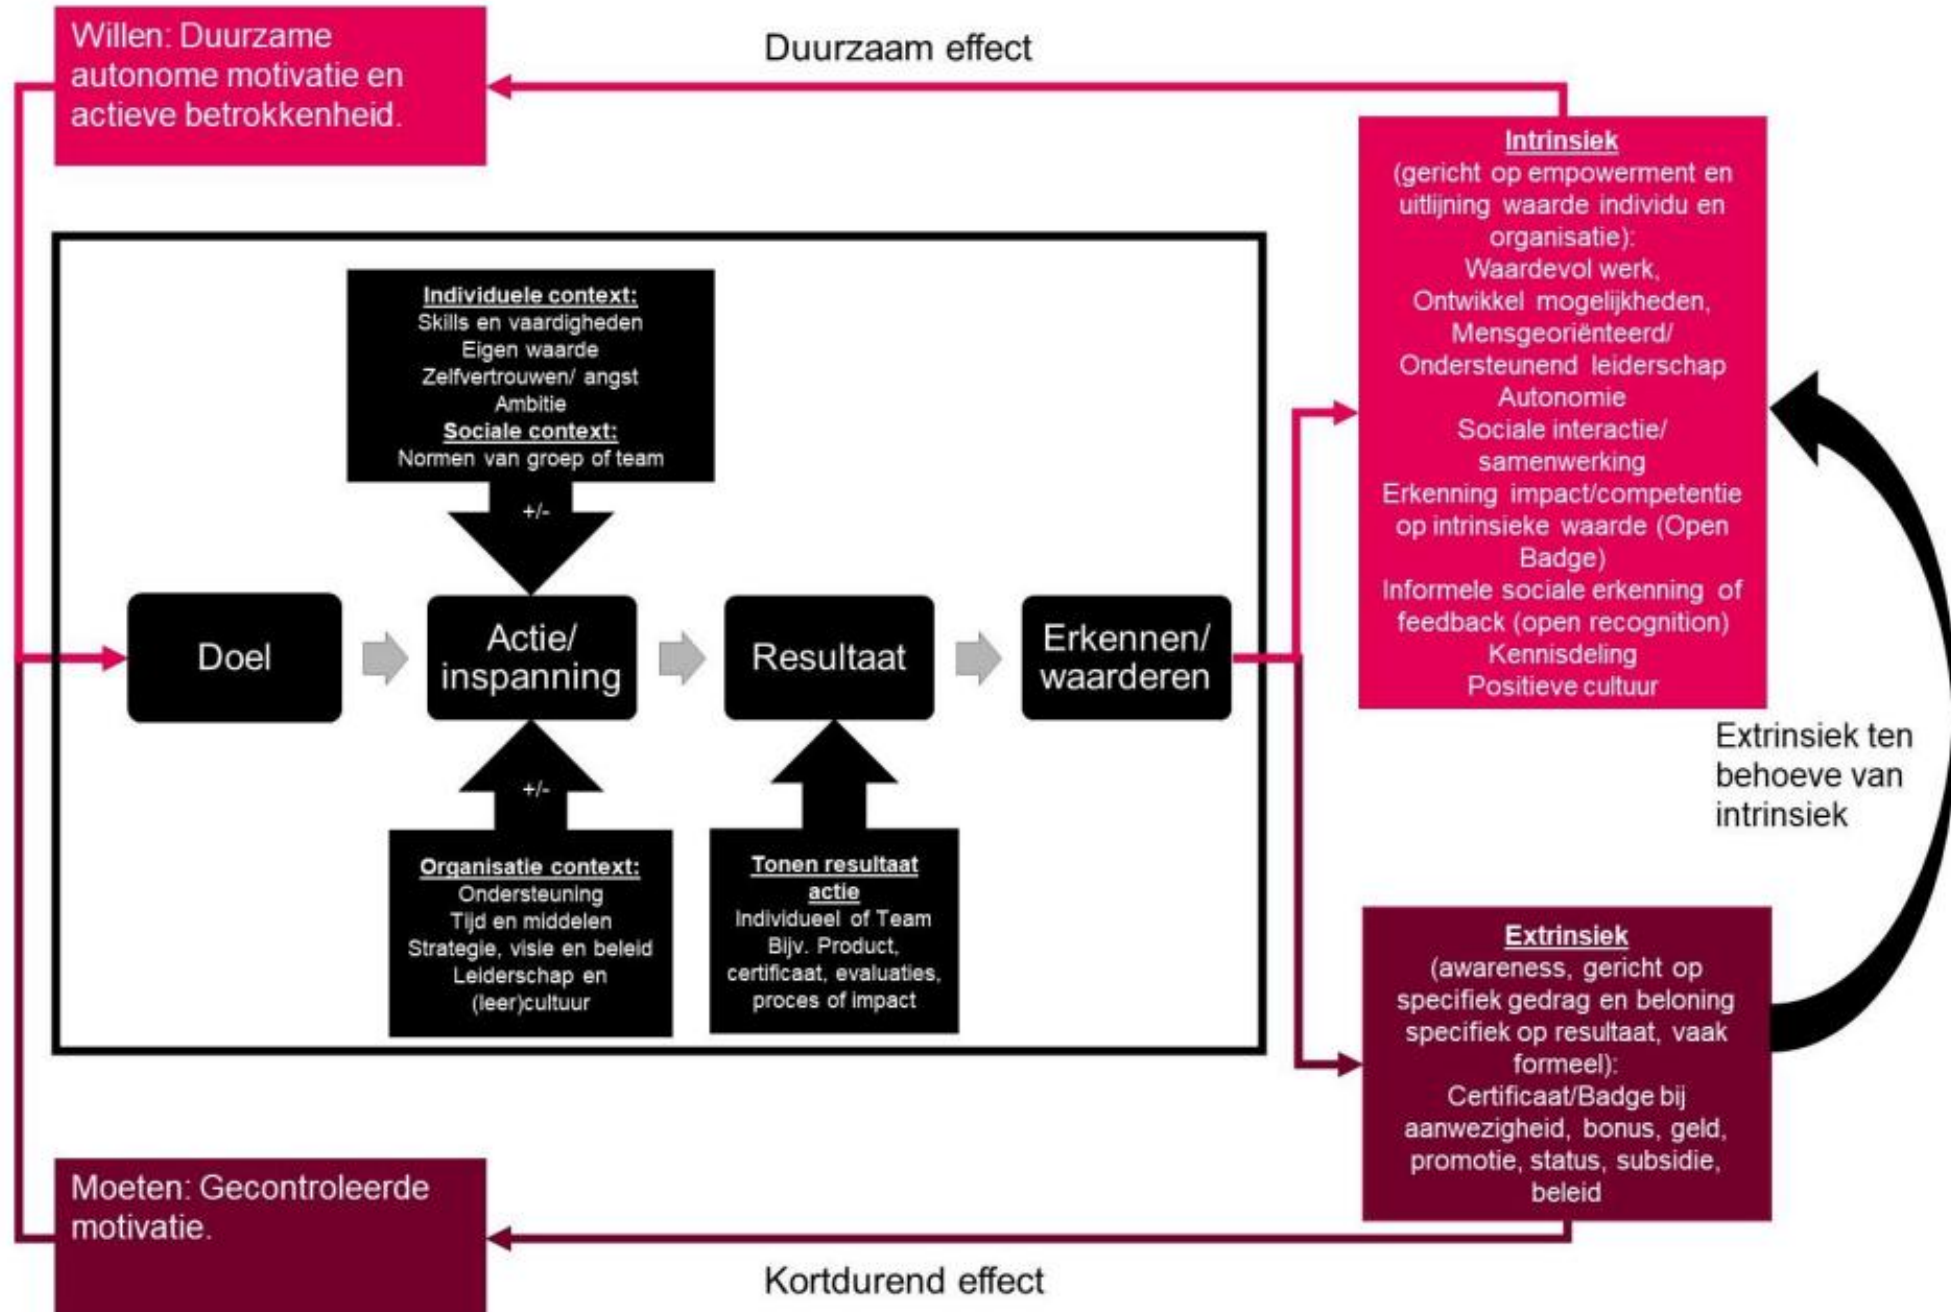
Willen: Duurzame autonome motivatie en actieve betrokkenheid.

Duurzaam effect

Intrinsiek
(gericht op empowerment en uitlijning waarde individu en organisatie):
Waardevol werk,
Ontwikkel mogelijkheden,
Mensgeoriënteerd/
Ondersteunend leiderschap
Autonomie
Sociale interactie/
samenwerking
Erkenning impact/competentie op intrinsieke waarde (Open Badge)
Informele sociale erkenning of feedback (open recognition)
Kennisdeling
Positieve cultuur

Individuele context:
Skills en vaardigheden
Eigen waarde
Zelfvertrouwen/ angst
Ambitie
Sociale context:
Normen van groep of team

+/-

Doel

Actie/ inspanning

Resultaat

Erkennen/ waarderen

+/-

Organisatie context:
Ondersteuning
Tijd en middelen
Strategie, visie en beleid
Leiderschap en (leer)cultuur

Tonen resultaat actie
Individueel of Team
Bijv. Product, certificaat, evaluaties, proces of impact

Extrinsiek ten behoeve van intrinsiek

Extrinsiek
(awareness, gericht op specifiek gedrag en beloning specifiek op resultaat, vaak formeel):
Certificaat/Badge bij aanwezigheid, bonus, geld, promotie, status, subsidie, beleid

Moeten: Gecontroleerde motivatie.

Kortdurend effect